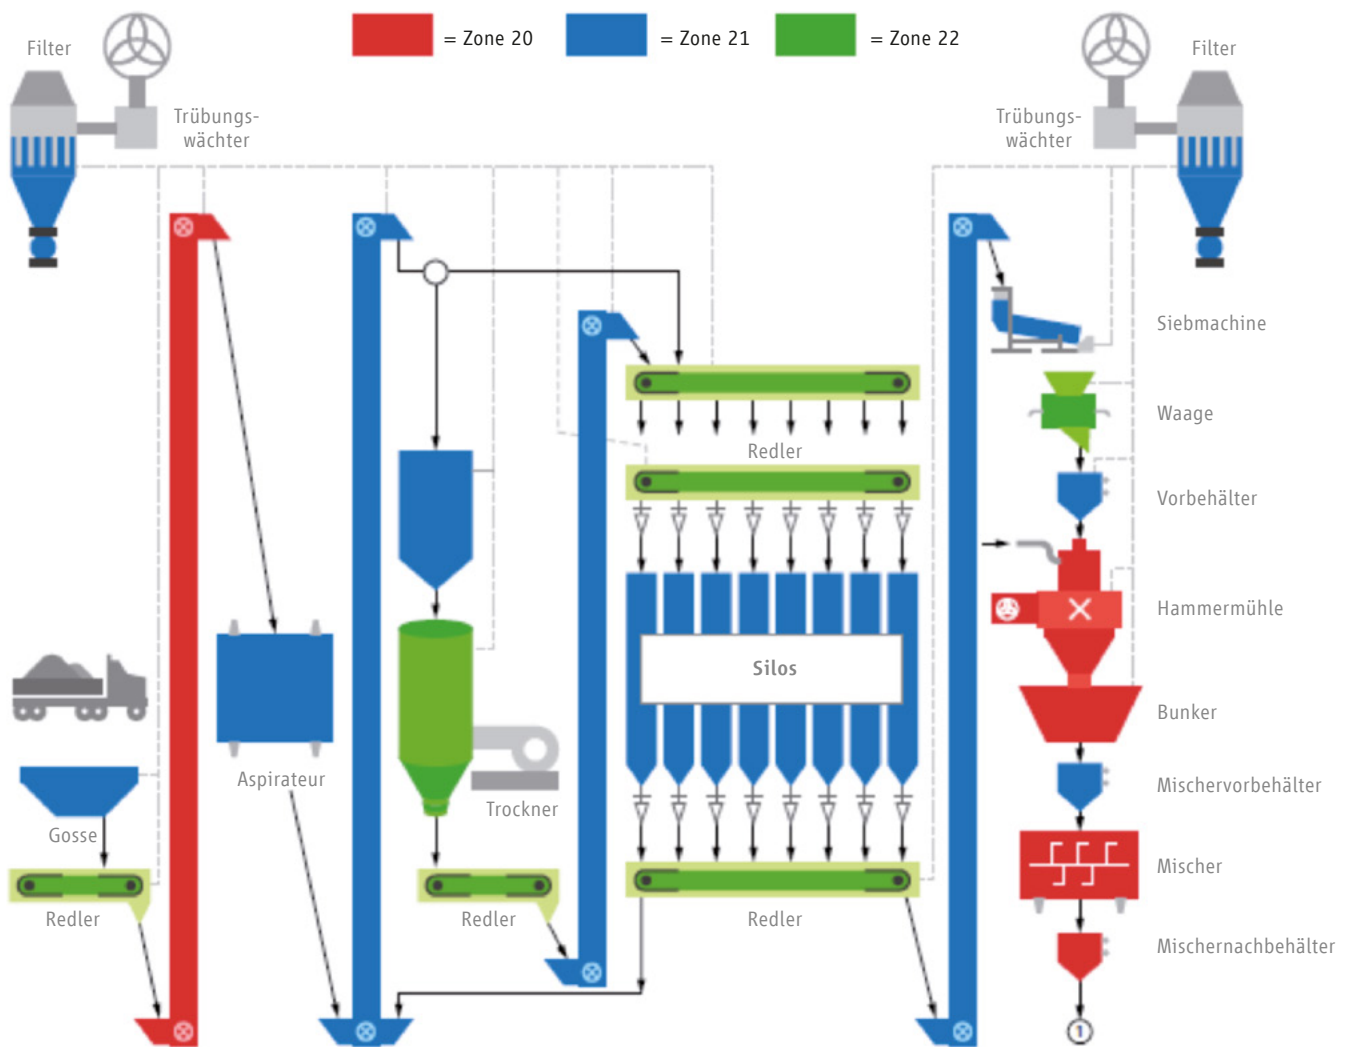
= Zone 20
= Zone 21
= Zone 22

Filter
Trübungswächter

Filter
Trübungswächter

Siebmachine
Waage
Vorbehälter
Hammermühle
Bunker
Mischervorbehälter
Mischer
Mischernachbehälter

Redler
Silos
Redler

Aspirateur
Trockner
Gosse
Redler
Redler

1